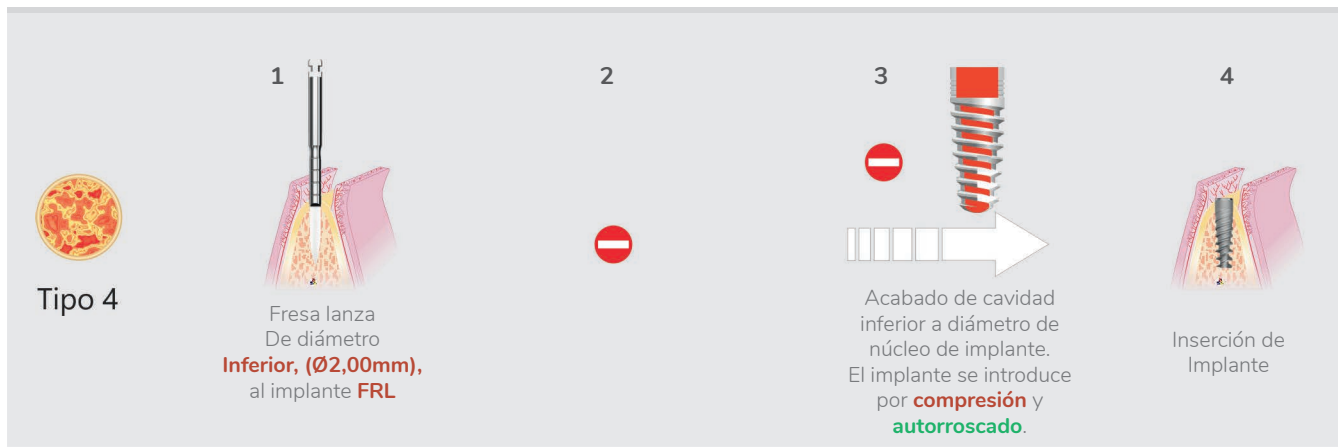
Tipo 4

1

Fresa lanza
De diámetro
Inferior, (Ø2,00mm),
al implante FRL

2

3

Acabado de cavidad inferior a diámetro de núcleo de implante.
El implante se introduce por compresión y autorroscado.

4

Inserción de Implante